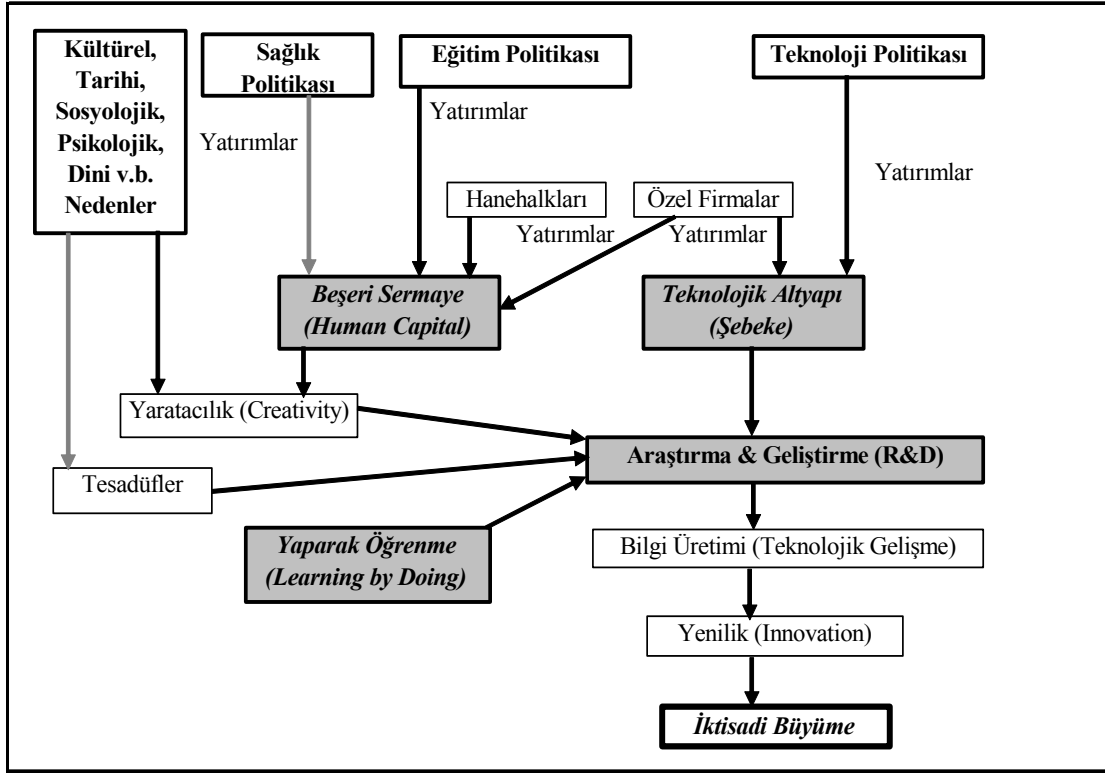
Kültürel, Tarihi, Sosyolojik, Psikolojik, Dini v.b. Nedenler

Sağlık Politikası

Eğitim Politikası

Teknoloji Politikası

Yatırımlar

Yatırımlar

Yatırımlar

Hanehalkları

Özel Firmalar

Yatırımlar

Yatırımlar

Beşeri Sermaye (Human Capital)

Teknolojik Altyapı (Şebeke)

Yaratacılık (Creativity)

Araştırma & Geliştirme (R&D)

Tesadüfler

Yaparak Öğrenme (Learning by Doing)

Bilgi Üretimi (Teknolojik Gelişme)

Yenilik (Innovation)

İktisadi Büyüme